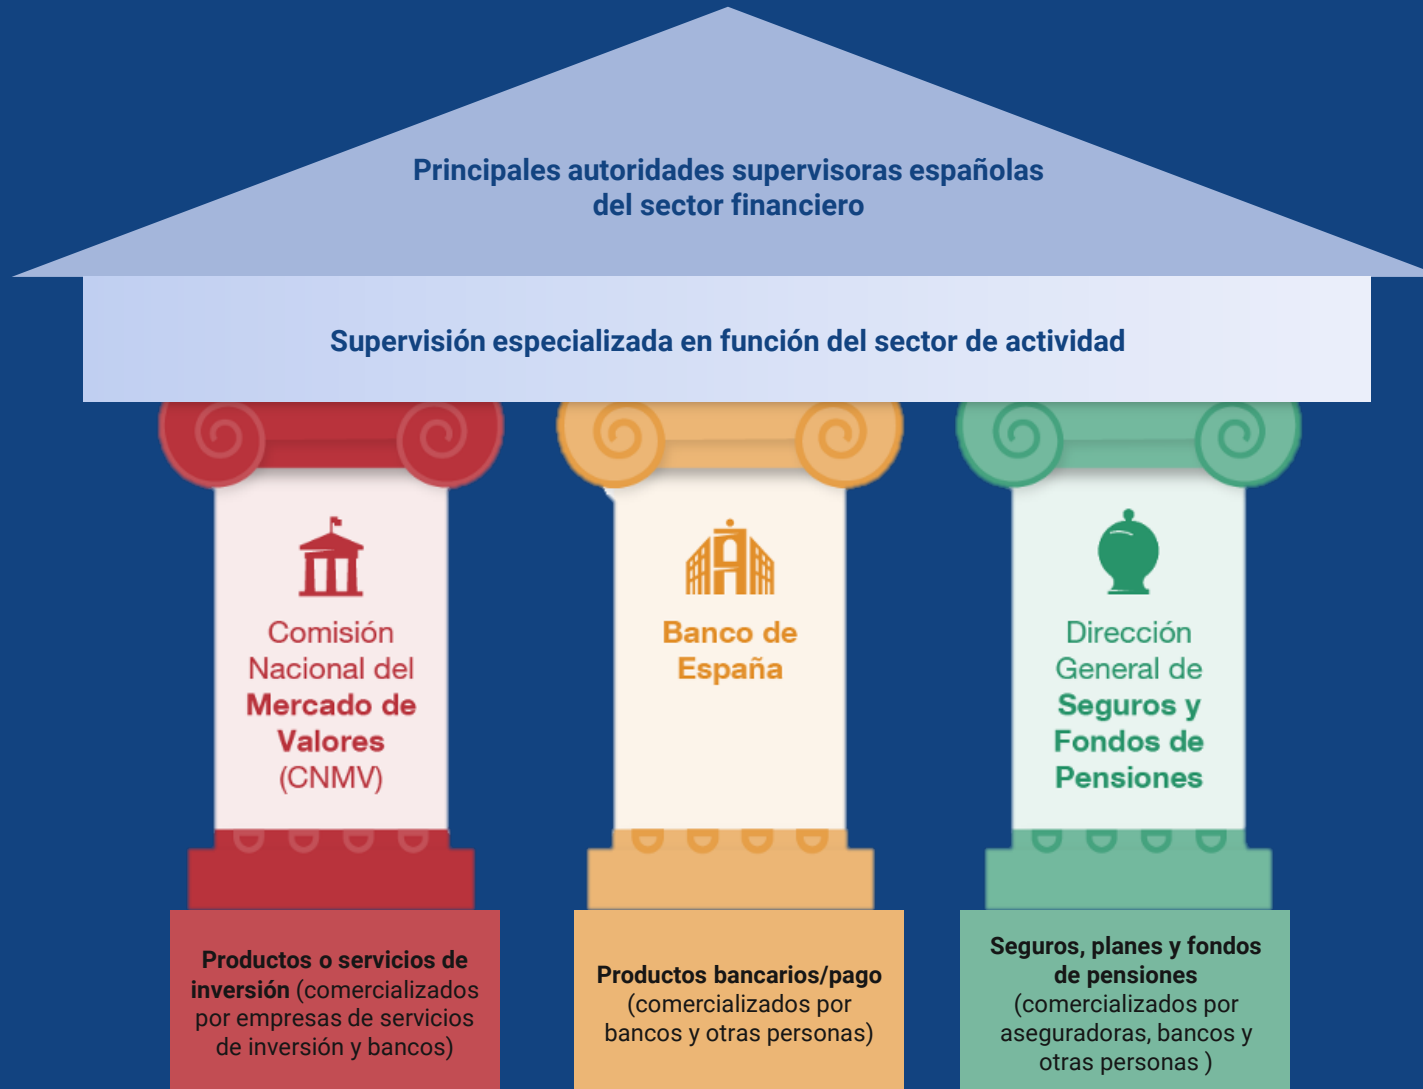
Principales autoridades supervisoras españolas del sector financiero

Supervisión especializada en función del sector de actividad

Comisión Nacional del Mercado de Valores (CNMV)

Banco de España

Dirección General de Seguros y Fondos de Pensiones

Productos o servicios de inversión (comercializados por empresas de servicios de inversión y bancos)

Productos bancarios/pago (comercializados por bancos y otras personas)

Seguros, planes y fondos de pensiones (comercializados por aseguradoras, bancos y otras personas )